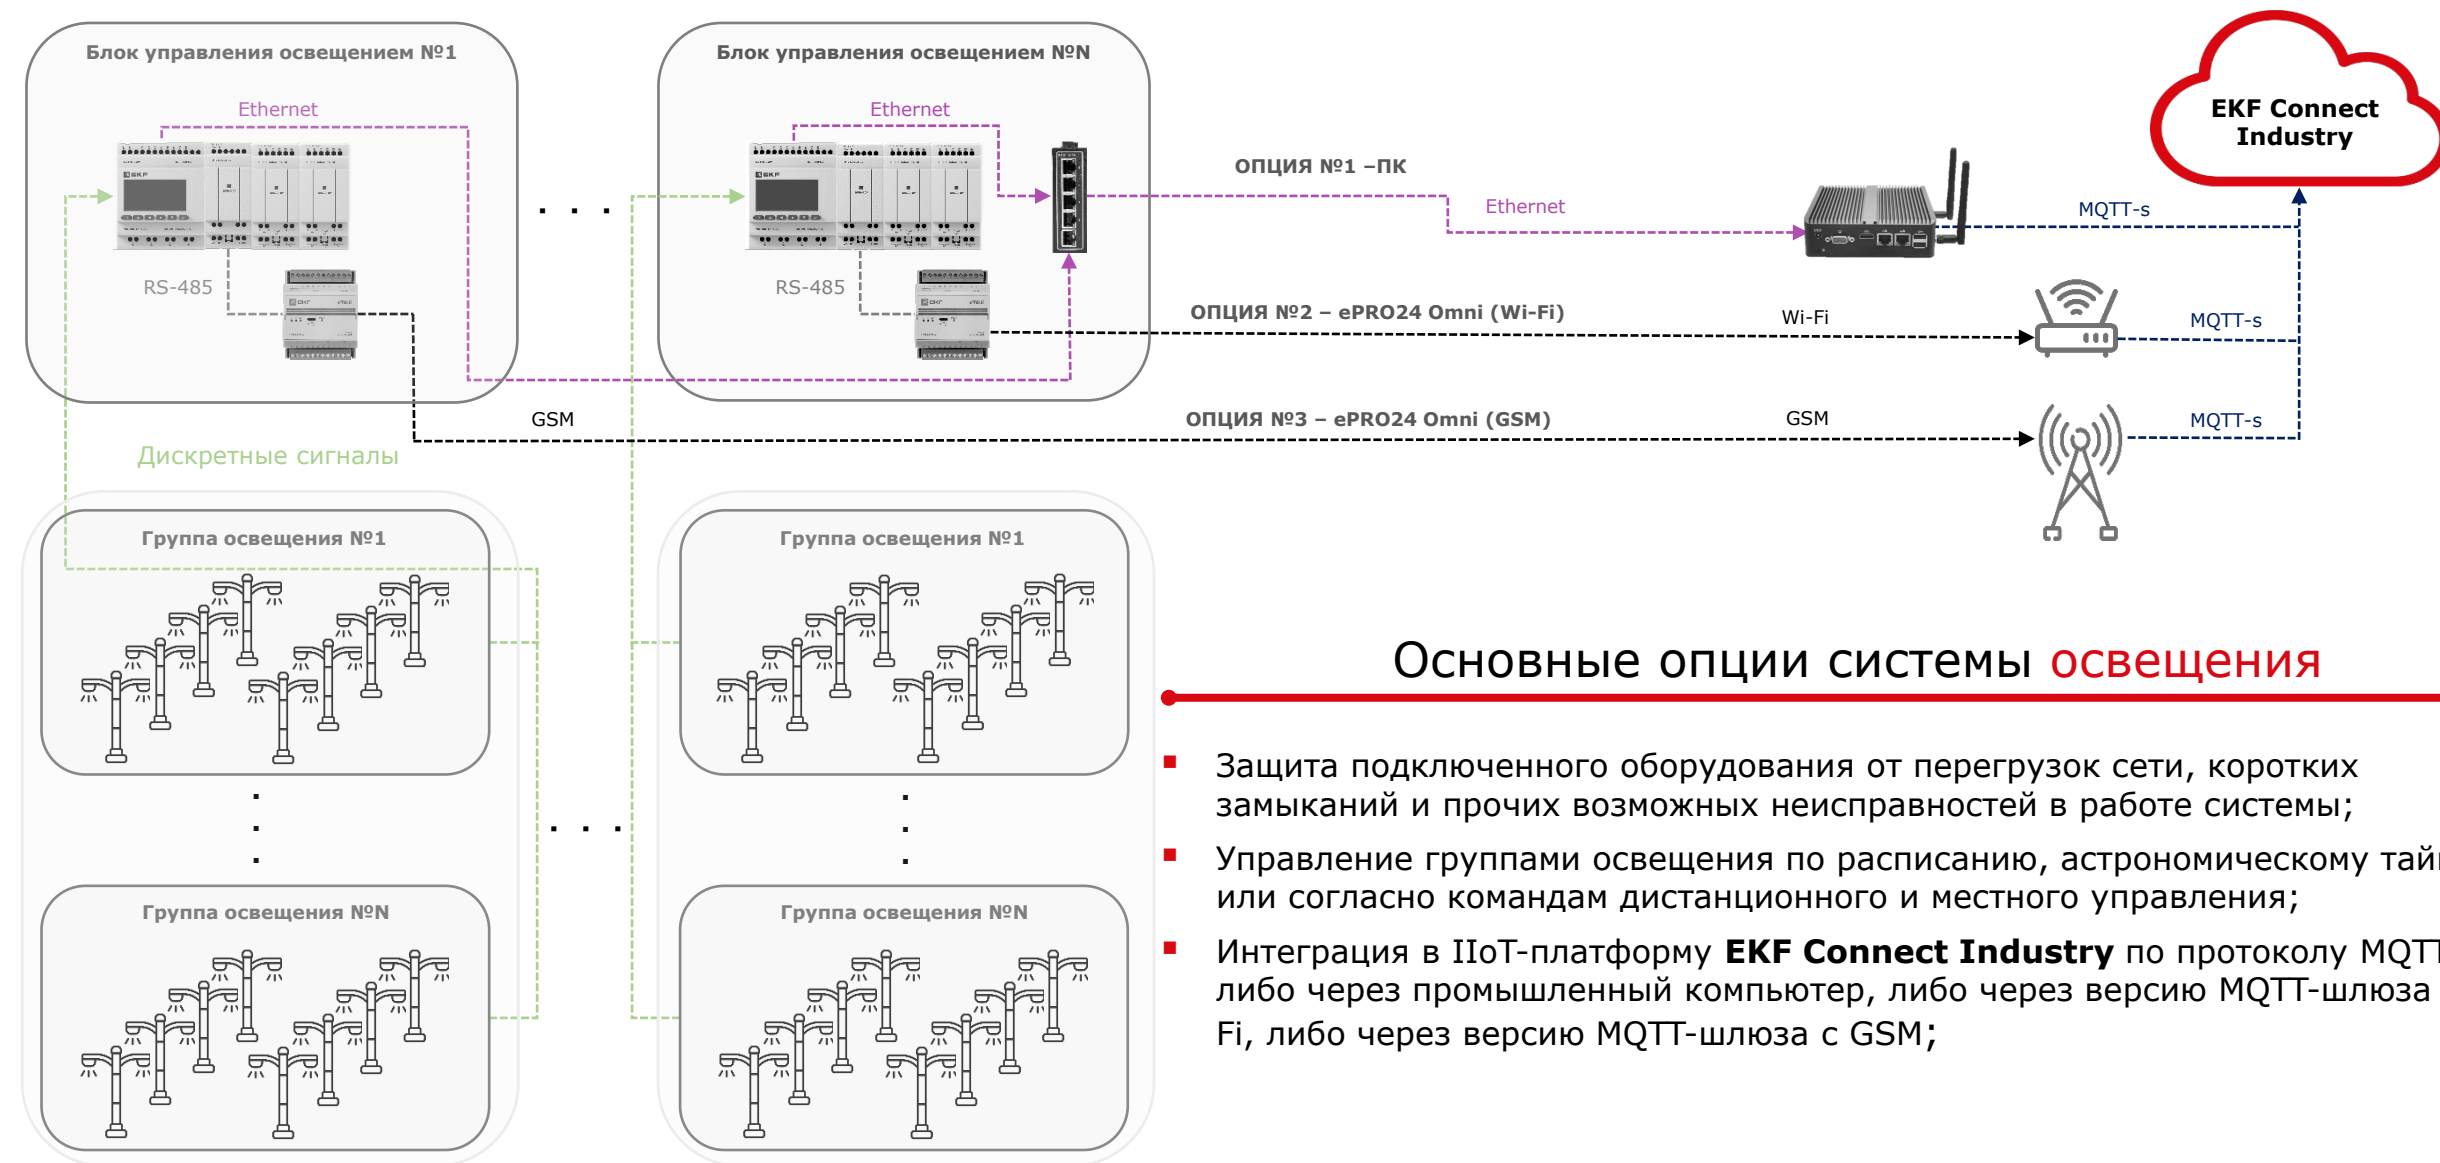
Блок управления освещением №1

Ethernet

RS-485

Блок управления освещением №N

Ethernet

RS-485

EKF Connect Industry

ОПЦИЯ №1 –ПК

Ethernet

MQTT-s

ОПЦИЯ №2 – ePRO24 Omni (Wi-Fi)

Wi-Fi

MQTT-s

GSM

ОПЦИЯ №3 – ePRO24 Omni (GSM)

GSM

MQTT-s

Дискретные сигналы

Группа освещения №1

Группа освещения №N

Группа освещения №1

Группа освещения №N

Основные опции системы освещения

Защита подключенного оборудования от перегрузок сети, коротких замыканий и прочих возможных неисправностей в работе системы;

Управление группами освещения по расписанию, астрономическому тай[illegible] или согласно командам дистанционного и местного управления;

Интеграция в IIoT-платформу **EKF Connect Industry** по протоколу MQT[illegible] либо через промышленный компьютер, либо через версию MQTT-шлюза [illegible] Fi, либо через версию MQTT-шлюза с GSM;